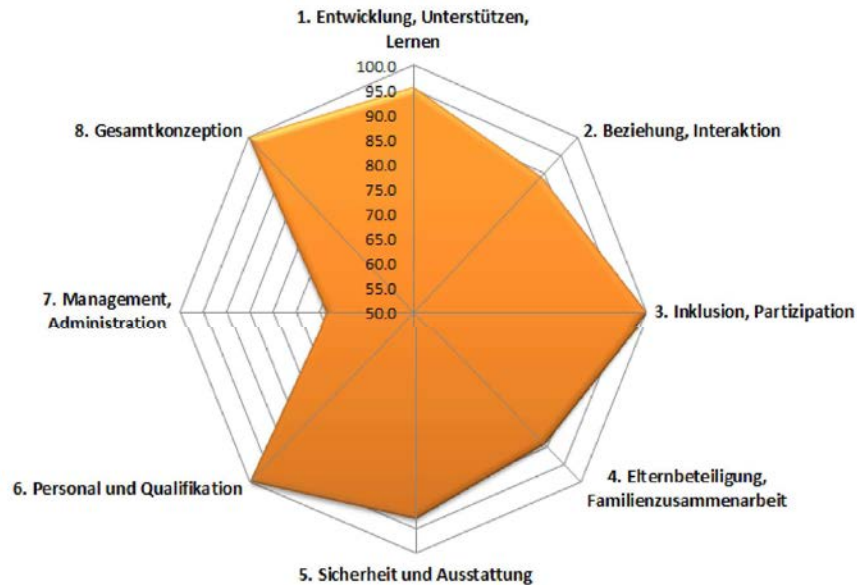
1. Entwicklung, Unterstützen, Lernen

100.0
95.0
90.0
85.0
80.0
75.0
70.0
65.0
60.0
55.0
50.0

2. Beziehung, Interaktion

3. Inklusion, Partizipation

4. Elternbeteiligung, Familienzusammenarbeit

5. Sicherheit und Ausstattung

6. Personal und Qualifikation

7. Management, Administration

8. Gesamtkonzeption